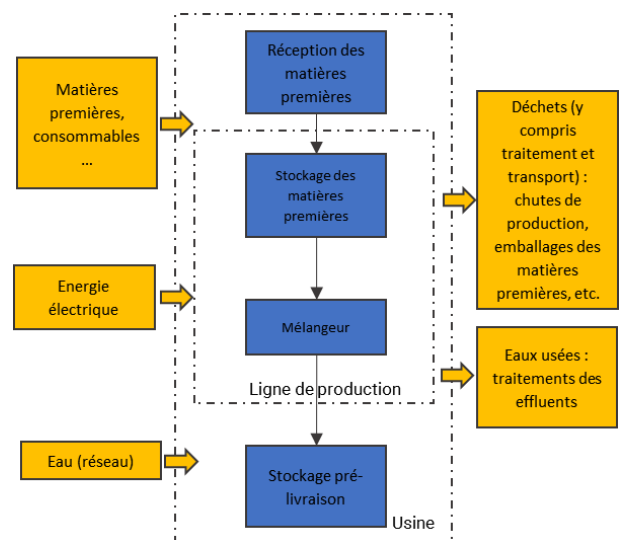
Matières premières, consommables …

Energie électrique

Eau (réseau)

Réception des matières premières

Stockage des matières premières

Mélangeur

Ligne de production

Stockage pré-livraison

Usine

Déchets (y compris traitement et transport) : chutes de production, emballages des matières premières, etc.

Eaux usées : traitements des effluents